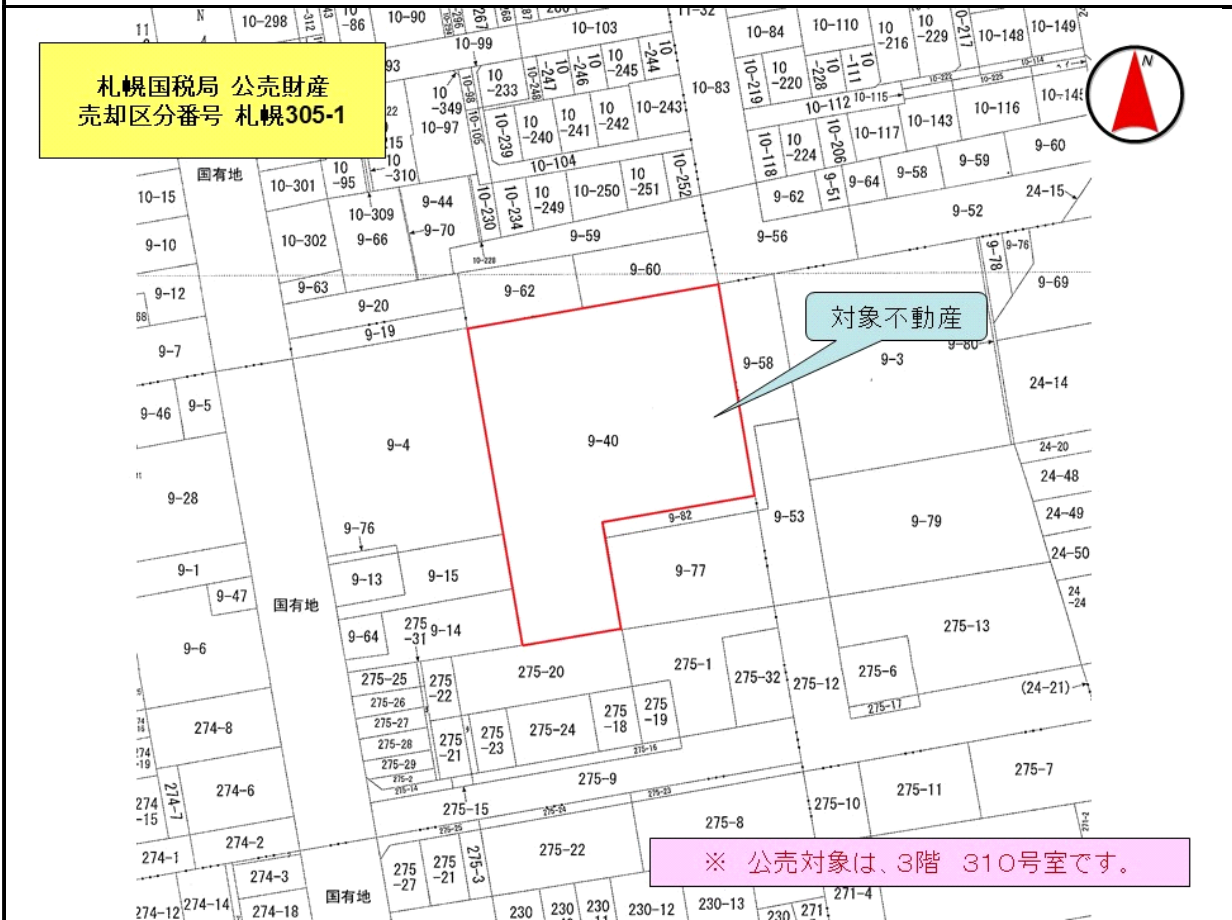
札幌国税局 公売財産
売却区分番号 札幌305-1

対象不動産

※ 公売対象は、3階 310号室です。

N

11
10-298
10-86
10-90
10-103
11-32
10-84
10-110
10-216
10-229
10-217
10-148
10-149
10-99
10-233
10-247
10-246
10-245
10-244
10-83
10-219
10-220
10-228
10-111
10-145
10-349
10-97
10-105
10-239
10-240
10-241
10-242
10-243
10-112
10-115
10-116
215
10-310
10-104
10-118
10-224
10-206
10-117
10-143
9-60
国有地
10-301
10-95
9-44
10-230
10-234
10-249
10-250
10-251
10-252
9-59
9-58
9-62
9-51
9-64
10-15
10-309
9-70
24-15
9-52
9-10
10-302
9-66
9-59
9-56
9-76
9-78
9-63
9-60
9-12
9-62
9-69
9-20
9-19
9-80
9-7
9-58
9-3
24-14
9-46
9-5
9-4
9-40
24-20
24-48
9-28
9-82
9-53
9-79
24-49
9-76
24-50
9-1
9-13
9-15
9-77
24-24
9-47
国有地
9-64
275-31
9-14
275-13
9-6
275-25
275-22
275-20
275-1
275-6
275-26
275-32
275-12
(24-21)
275-27
275-17
274-8
275-28
275-21
275-23
275-24
275-18
275-19
275-16
275-29
275-9
275-7
274-6
274-7
274-15
275-15
275-10
275-11
274-2
275-8
274-1
275-22
275-27
275-21
275-3
274-3
国有地
271-4
274-12
274-14
274-18
230
230-12
230-13
271